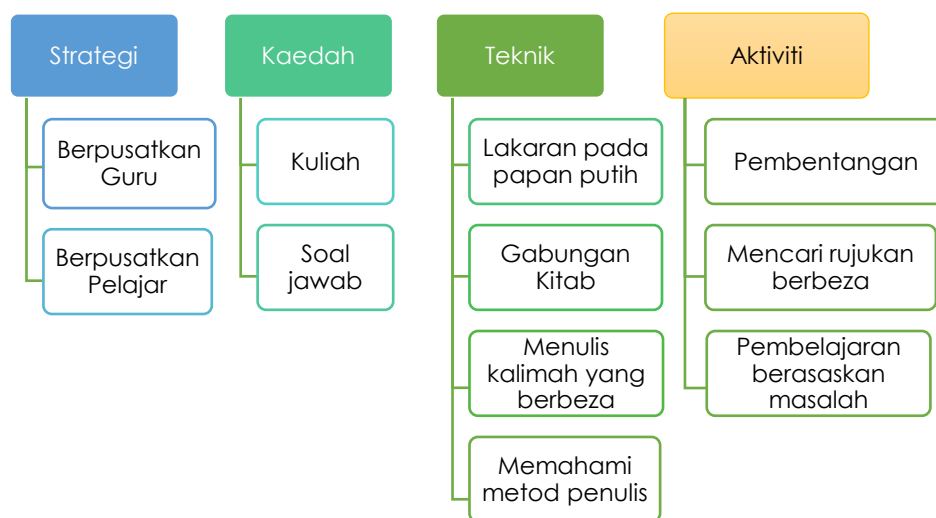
Strategi

Berpusatkan Guru

Berpusatkan Pelajar

Kaedah

Kuliah

Soal jawab

Teknik

Lakaran pada papan putih

Gabungan Kitab

Menulis kalimah yang berbeza

Memahami metod penulis

Aktiviti

Pembentangan

Mencari rujukan berbeza

Pembelajaran berasaskan masalah